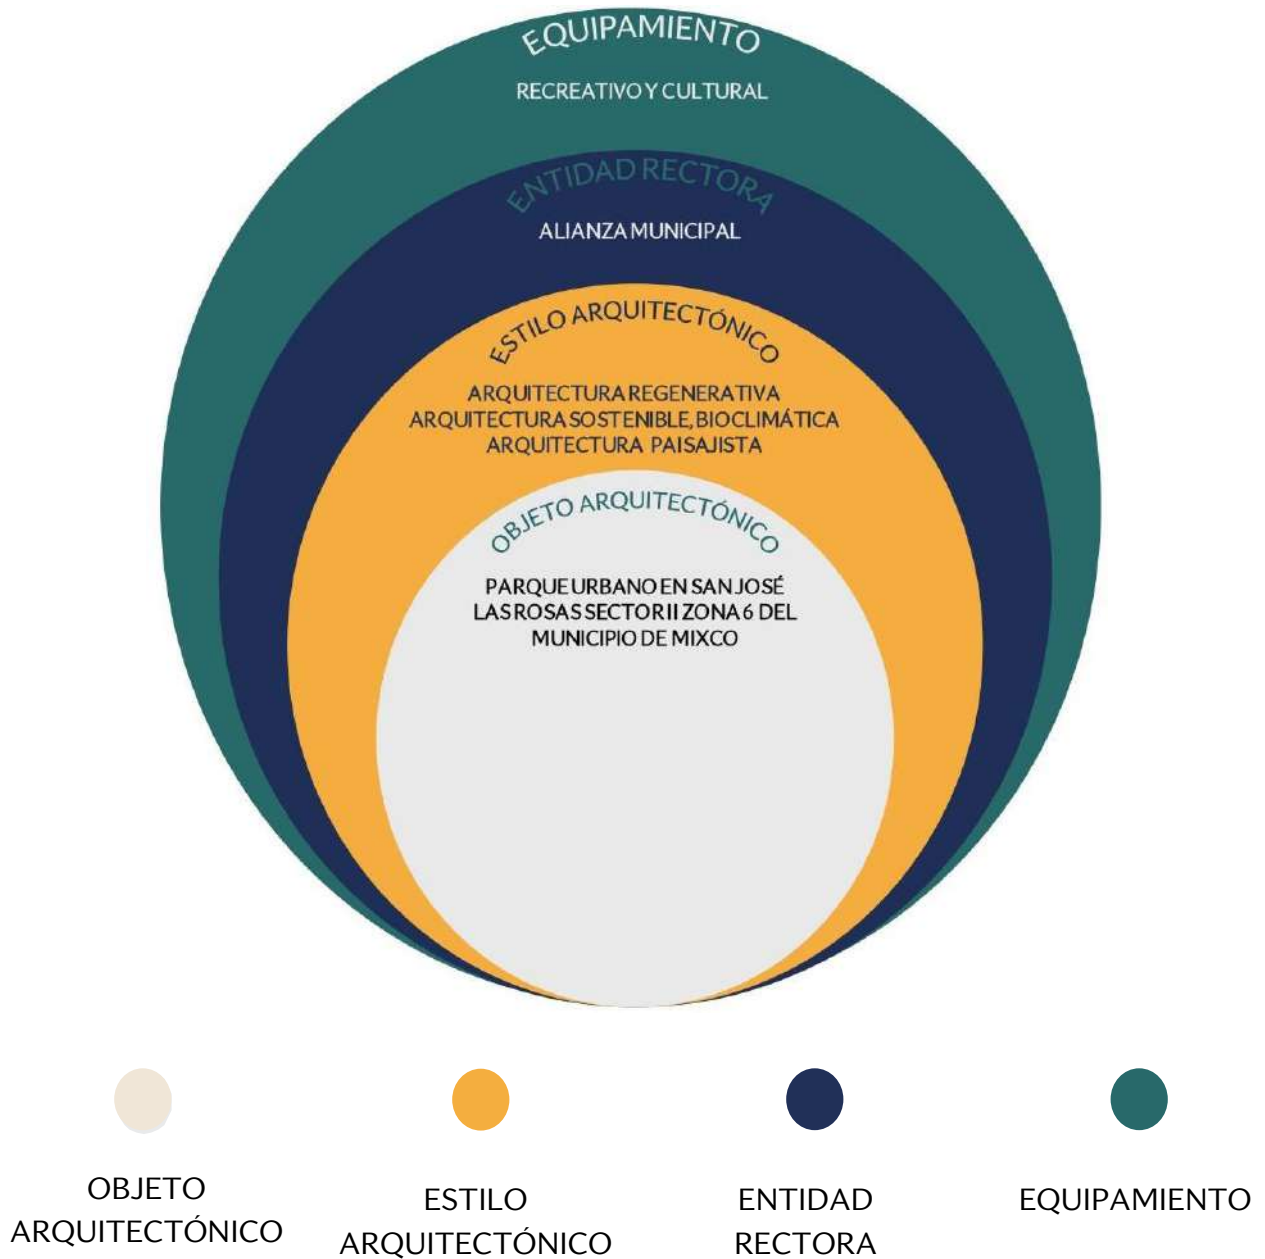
EQUIPAMIENTO

RECREATIVO Y CULTURAL

ENTIDAD RECTORA

ALIANZA MUNICIPAL

ESTILO ARQUITECTÓNICO

ARQUITECTURA REGENERATIVA
ARQUITECTURA SOSTENIBLE, BIOCLIMÁTICA
ARQUITECTURA PAISAJISTA

OBJETO ARQUITECTÓNICO

PARQUE URBANO EN SAN JOSÉ LAS ROSAS SECTOR II ZONA 6 DEL MUNICIPIO DE MIXCO

OBJETO ARQUITECTÓNICO

ESTILO ARQUITECTÓNICO

ENTIDAD RECTORA

EQUIPAMIENTO